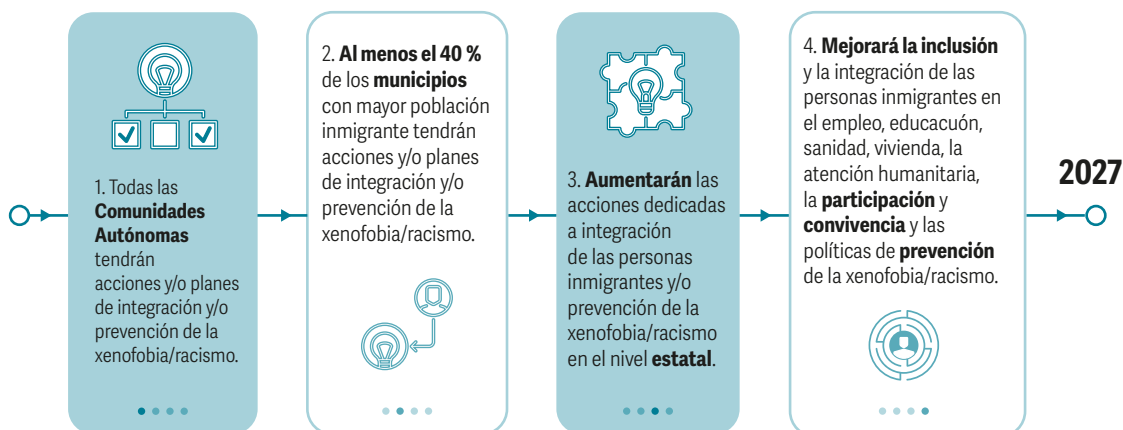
1. Todas las **Comunidades Autónomas** tendrán acciones y/o planes de integración y/o prevención de la xenofobia/racismo.

2. **Al menos el 40 %** de los **municipios** con mayor población inmigrante tendrán acciones y/o planes de integración y/o prevención de la xenofobia/racismo.

3. **Aumentarán** las acciones dedicadas a integración de las personas inmigrantes y/o prevención de la xenofobia/racismo en el nivel **estatal**.

4. **Mejorará la inclusión** y la integración de las personas inmigrantes en el empleo, educacuón, sanidad, vivienda, la atención humanitaria, la **participación** y **convivencia** y las políticas de **prevención** de la xenofobia/racismo.

**2027**